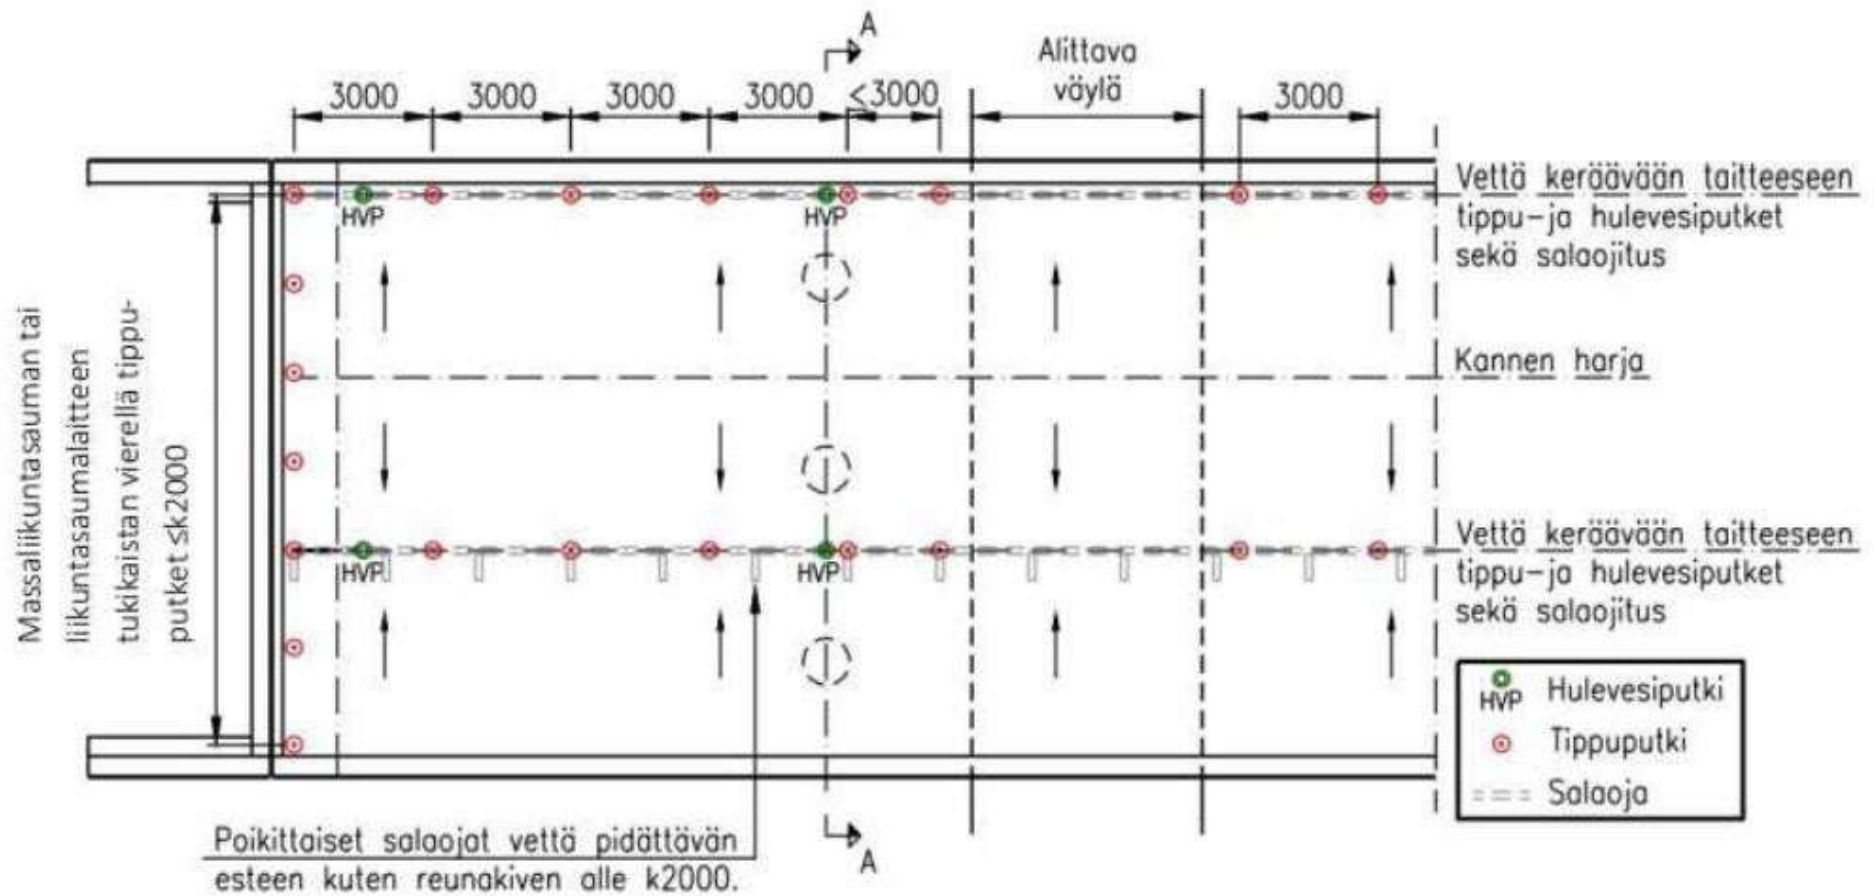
A

3000 3000 3000 3000 <3000

Alittava väylä

3000

Vettä kerääväån taitteeseen tippu–ja hulevesiputket sekä salaojitus

HVP HVP

Kannen harja

Vettä kerääväån taitteeseen tippu–ja hulevesiputket sekä salaojitus

HVP HVP

Massaliikuntasauman tai liikuntasaumalaitteen tukikaistan vierellä tippuputket ≤k2000

HVP Hulevesiputki
Tippuputki
Salaoja

Poikittaiset salaojat vettä pidättävän esteen kuten reunakiven alle k2000.

A